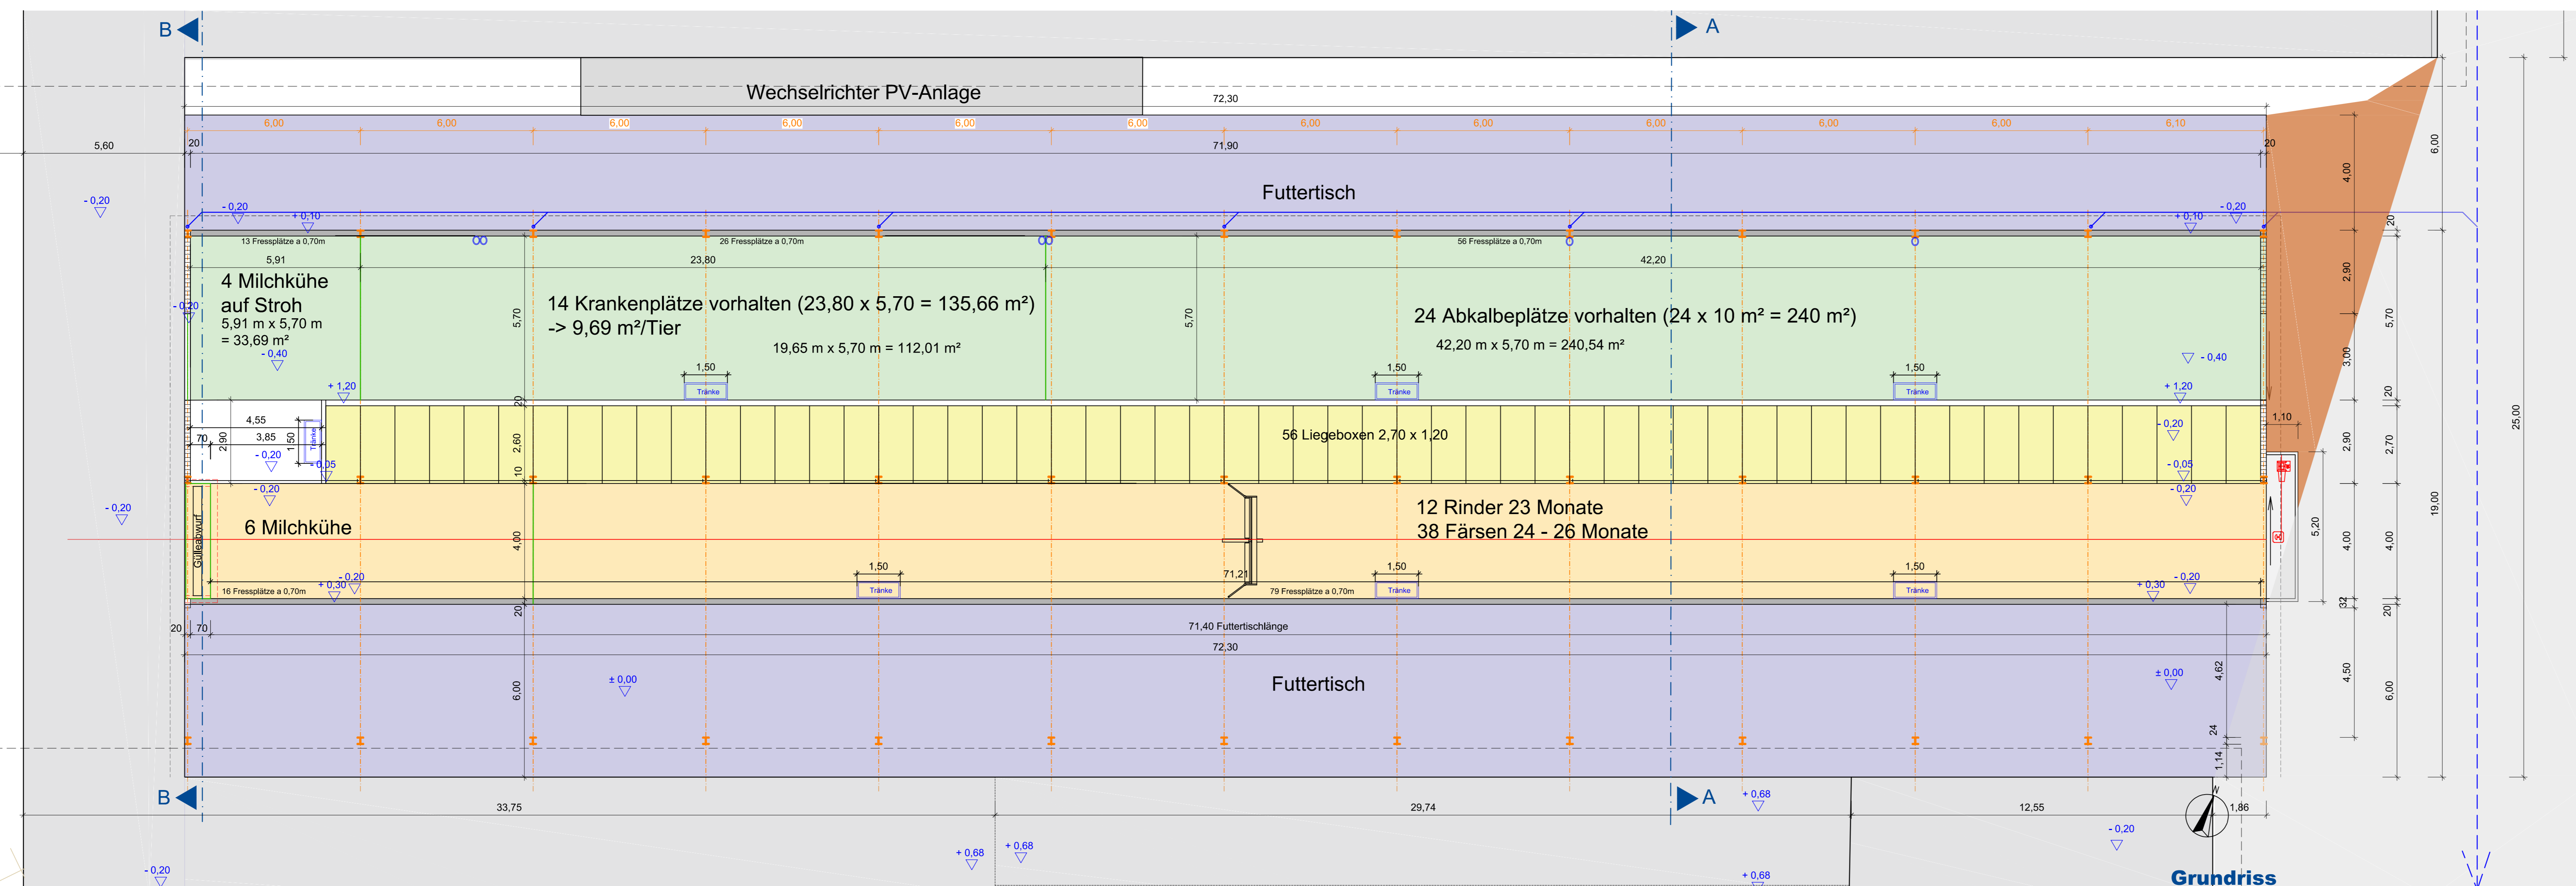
B
A
Wechselrichter PV-Anlage
72,30
6,00 6,00 6,00 6,00 6,00 6,00 6,00 6,00 6,00 6,00 6,00 6,10
5,60
20
71,90
20
Futtertisch
- 0,20
- 0,20
+ 0,10
+ 0,10
- 0,20
13 Fressplätze a 0,70m
26 Fressplätze a 0,70m
56 Fressplätze a 0,70m
5,91
23,80
42,20
4 Milchkühe auf Stroh
5,91 m x 5,70 m
= 33,69 m²
- 0,40
- 0,20
5,70
14 Krankenplätze vorhalten (23,80 x 5,70 = 135,66 m²)
-> 9,69 m²/Tier
19,65 m x 5,70 m = 112,01 m²
5,70
24 Abkalbeplätze vorhalten (24 x 10 m² = 240 m²)
42,20 m x 5,70 m = 240,54 m²
- 0,40
1,50
Tränke
1,50
Tränke
1,50
Tränke
+ 1,20
+ 1,20
20
4,55
70
2,90
3,85
1,50
Tränke
- 0,20
+ 0,05
2,60
10
56 Liegeboxen 2,70 x 1,20
- 0,20
- 0,05
1,10
- 0,20
- 0,20
- 0,20
Gülleabwurf
6 Milchkühe
4,00
12 Rinder 23 Monate
38 Färsen 24 - 26 Monate
1,50
Tränke
71,21
1,50
Tränke
1,50
Tränke
16 Fressplätze a 0,70m
+ 0,30
- 0,20
79 Fressplätze a 0,70m
+ 0,30
- 0,20
20
20
70
71,40 Futtertischlänge
72,30
± 0,00
6,00
Futtertisch
± 0,00
4,62
24
1,14
33,75
29,74
12,55
1,86
+ 0,68
+ 0,68
+ 0,68
+ 0,68
- 0,20
- 0,20
6,00
4,00
20
2,90
5,70
3,00
20
2,90
2,70
25,00
19,00
5,20
4,00
4,00
32
20
4,50
6,00
Grundriss